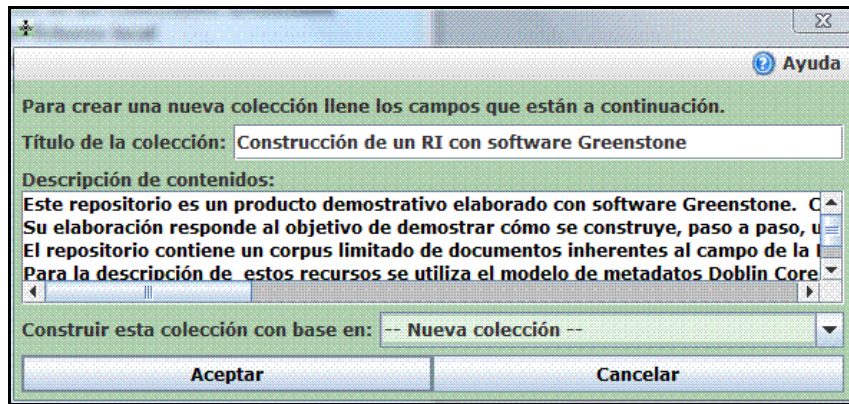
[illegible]

Ayuda

Para crear una nueva colección llene los campos que están a continuación.

Título de la colección: Construcción de un RI con software Greenstone

Descripción de contenidos:

Este repositorio es un producto demostrativo elaborado con software Greenstone. C
Su elaboración responde al objetivo de demostrar cómo se construye, paso a paso, u
El repositorio contiene un corpus limitado de documentos inherentes al campo de la
Para la descripción de estos recursos se utiliza el modelo de metadatos Doblin Core

Construir esta colección con base en: -- Nueva colección --

Aceptar

Cancelar